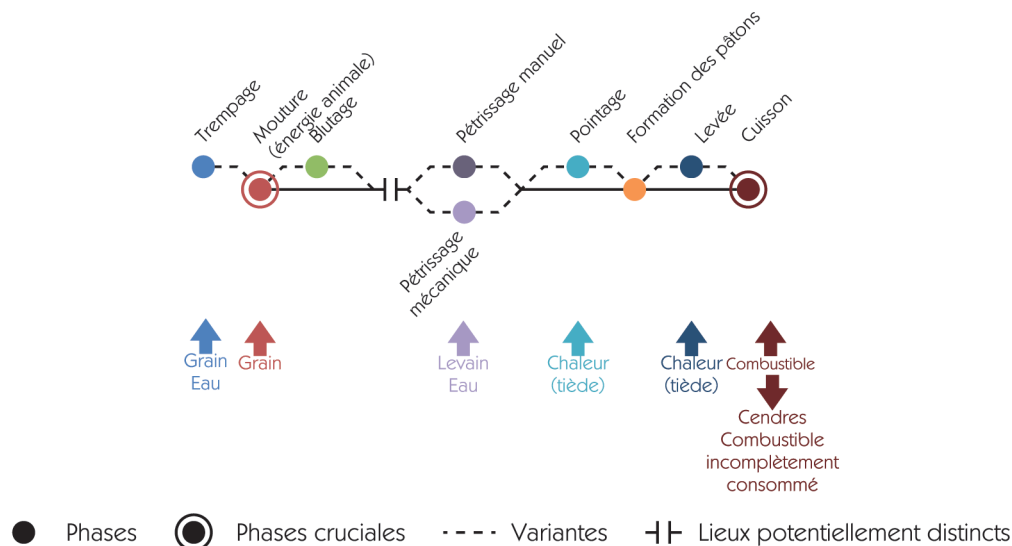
Trempage

Mouture (énergie animale)

Blutage

Pétrissage manuel

Pointage

Formation des pâtons

Levée

Cuisson

Pétrissage mécanique

Grain
Eau

Grain

Levain
Eau

Chaleur
(tiède)

Chaleur
(tiède)

Combustible

Cendres
Combustible
incomplètement
consommé

Phases

Phases cruciales

Variantes

Lieux potentiellement distincts